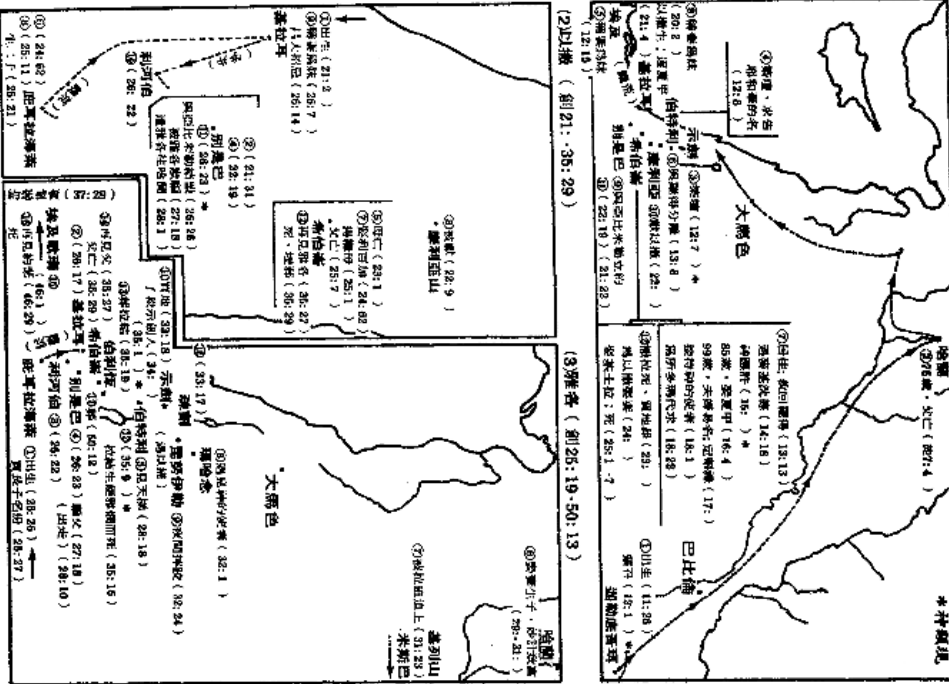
*神顯現

哈蘭
⑦75歲，父亡（12:1-4）

⑦83歲（12:4）
迦勒底的吾珥
①出生（11:26）
吾珥（15:7）*

巴比倫

⑦與羅得分離（13:12）
遇見麥基洗德（14:18）
86歲：夏甲生（16:15）*
99歲：天使顯現（17:1）
所多瑪毀滅（18:23）
受割禮（17:24-27）
⑩被試驗：獻以撒（22:1）
死：葬在麥比拉洞（25:7-10）

大馬色

⑥示劍（12:6-7）*
⑦伯特利
⑧希伯崙
⑨別是巴

(1)亞伯拉罕（創12:1-25:11）

(2)以撒（創21:1-35:29）

①出生（21:2）
②斷奶（21:8）
③被獻為祭（22:2）
④娶利百加（24:67）
⑤得雙生子（25:21-26）
⑥居住在基拉耳（26:1）
⑦與非利士人爭井（26:17-22）
⑧住在別是巴（26:23-33）
⑨祝福雅各（27:1-40）
⑩死：葬在希伯崙（35:29）

基拉耳
利河伯
別是巴
希伯崙
摩利亞山

(3)雅各（創25:19-50:13）

①出生（25:26）
②買長子名分（25:27）
③逃往哈蘭（28:10）
④伯特利夢見天梯（28:12）
⑤娶拉結、利亞（29:28）
⑥返回迦南（31:21）
⑦與天使摔跤（32:24）
⑧與以掃和好（33:4）
⑨示劍（33:18）
⑩伯特利（35:1）*
⑪以法他：拉結生便雅憫而死（35:16）
⑫希伯崙：父亡（35:29）
⑬往埃及（46:1）
⑭死：葬在麥比拉洞（50:13）

哈蘭
基列山
米斯巴
疏割
毘努伊勒
雅博河
伯特利
以法他
埃及
歌珊
大馬色